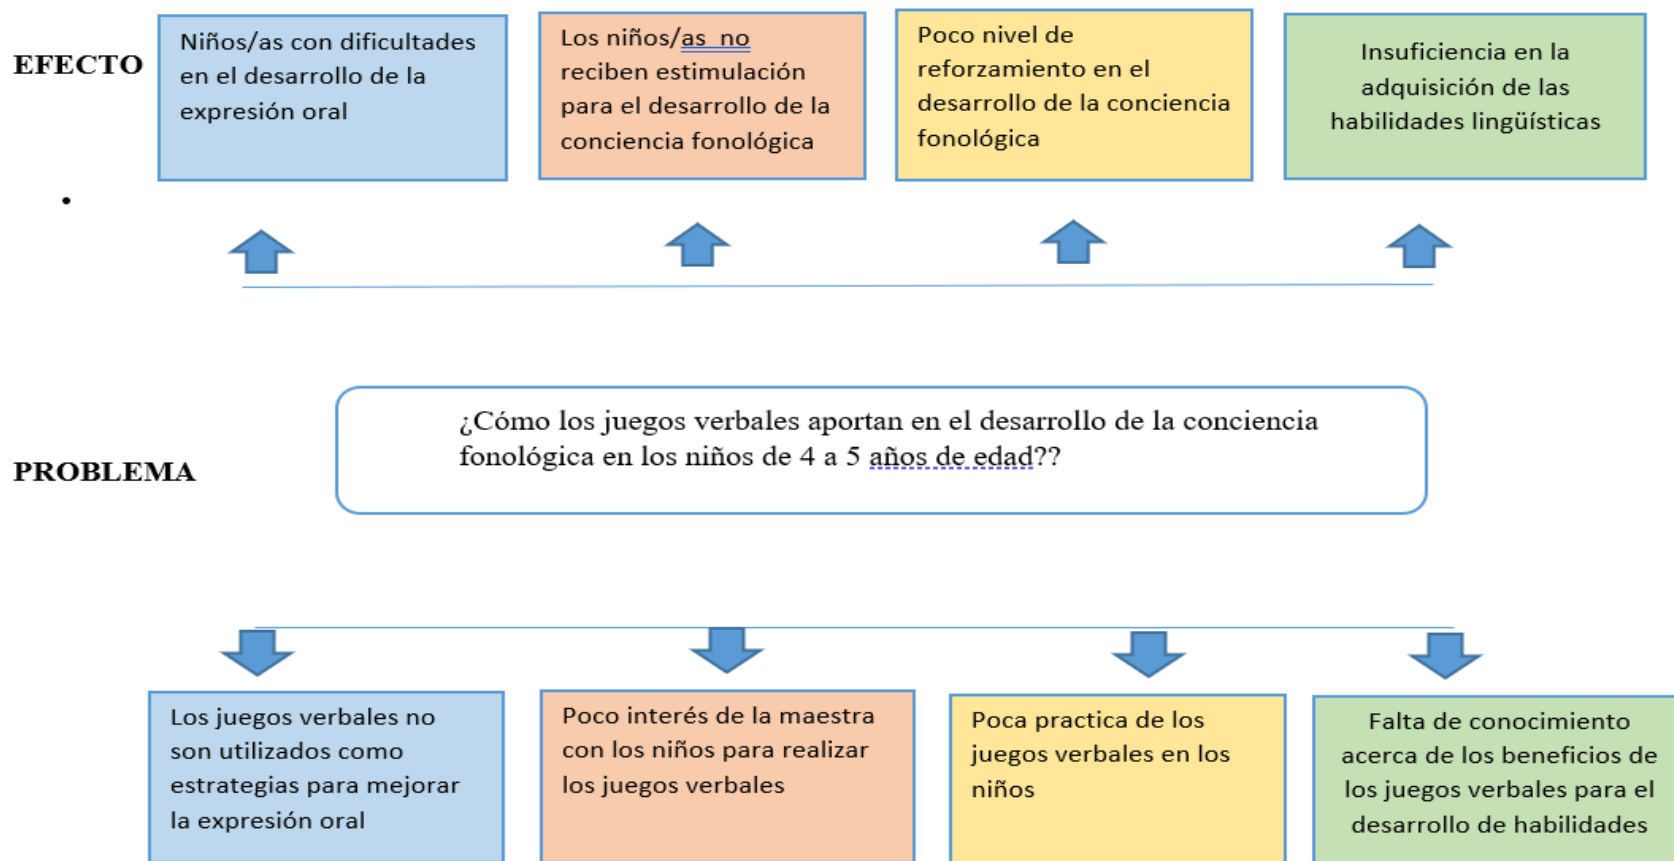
EFECTO

Niños/as con dificultades en el desarrollo de la expresión oral

Los niños/as no reciben estimulación para el desarrollo de la conciencia fonológica

Poco nivel de reforzamiento en el desarrollo de la conciencia fonológica

Insuficiencia en la adquisición de las habilidades lingüísticas

PROBLEMA

¿Cómo los juegos verbales aportan en el desarrollo de la conciencia fonológica en los niños de 4 a 5 años de edad??

Los juegos verbales no son utilizados como estrategias para mejorar la expresión oral

Poco interés de la maestra con los niños para realizar los juegos verbales

Poca practica de los juegos verbales en los niños

Falta de conocimiento acerca de los beneficios de los juegos verbales para el desarrollo de habilidades